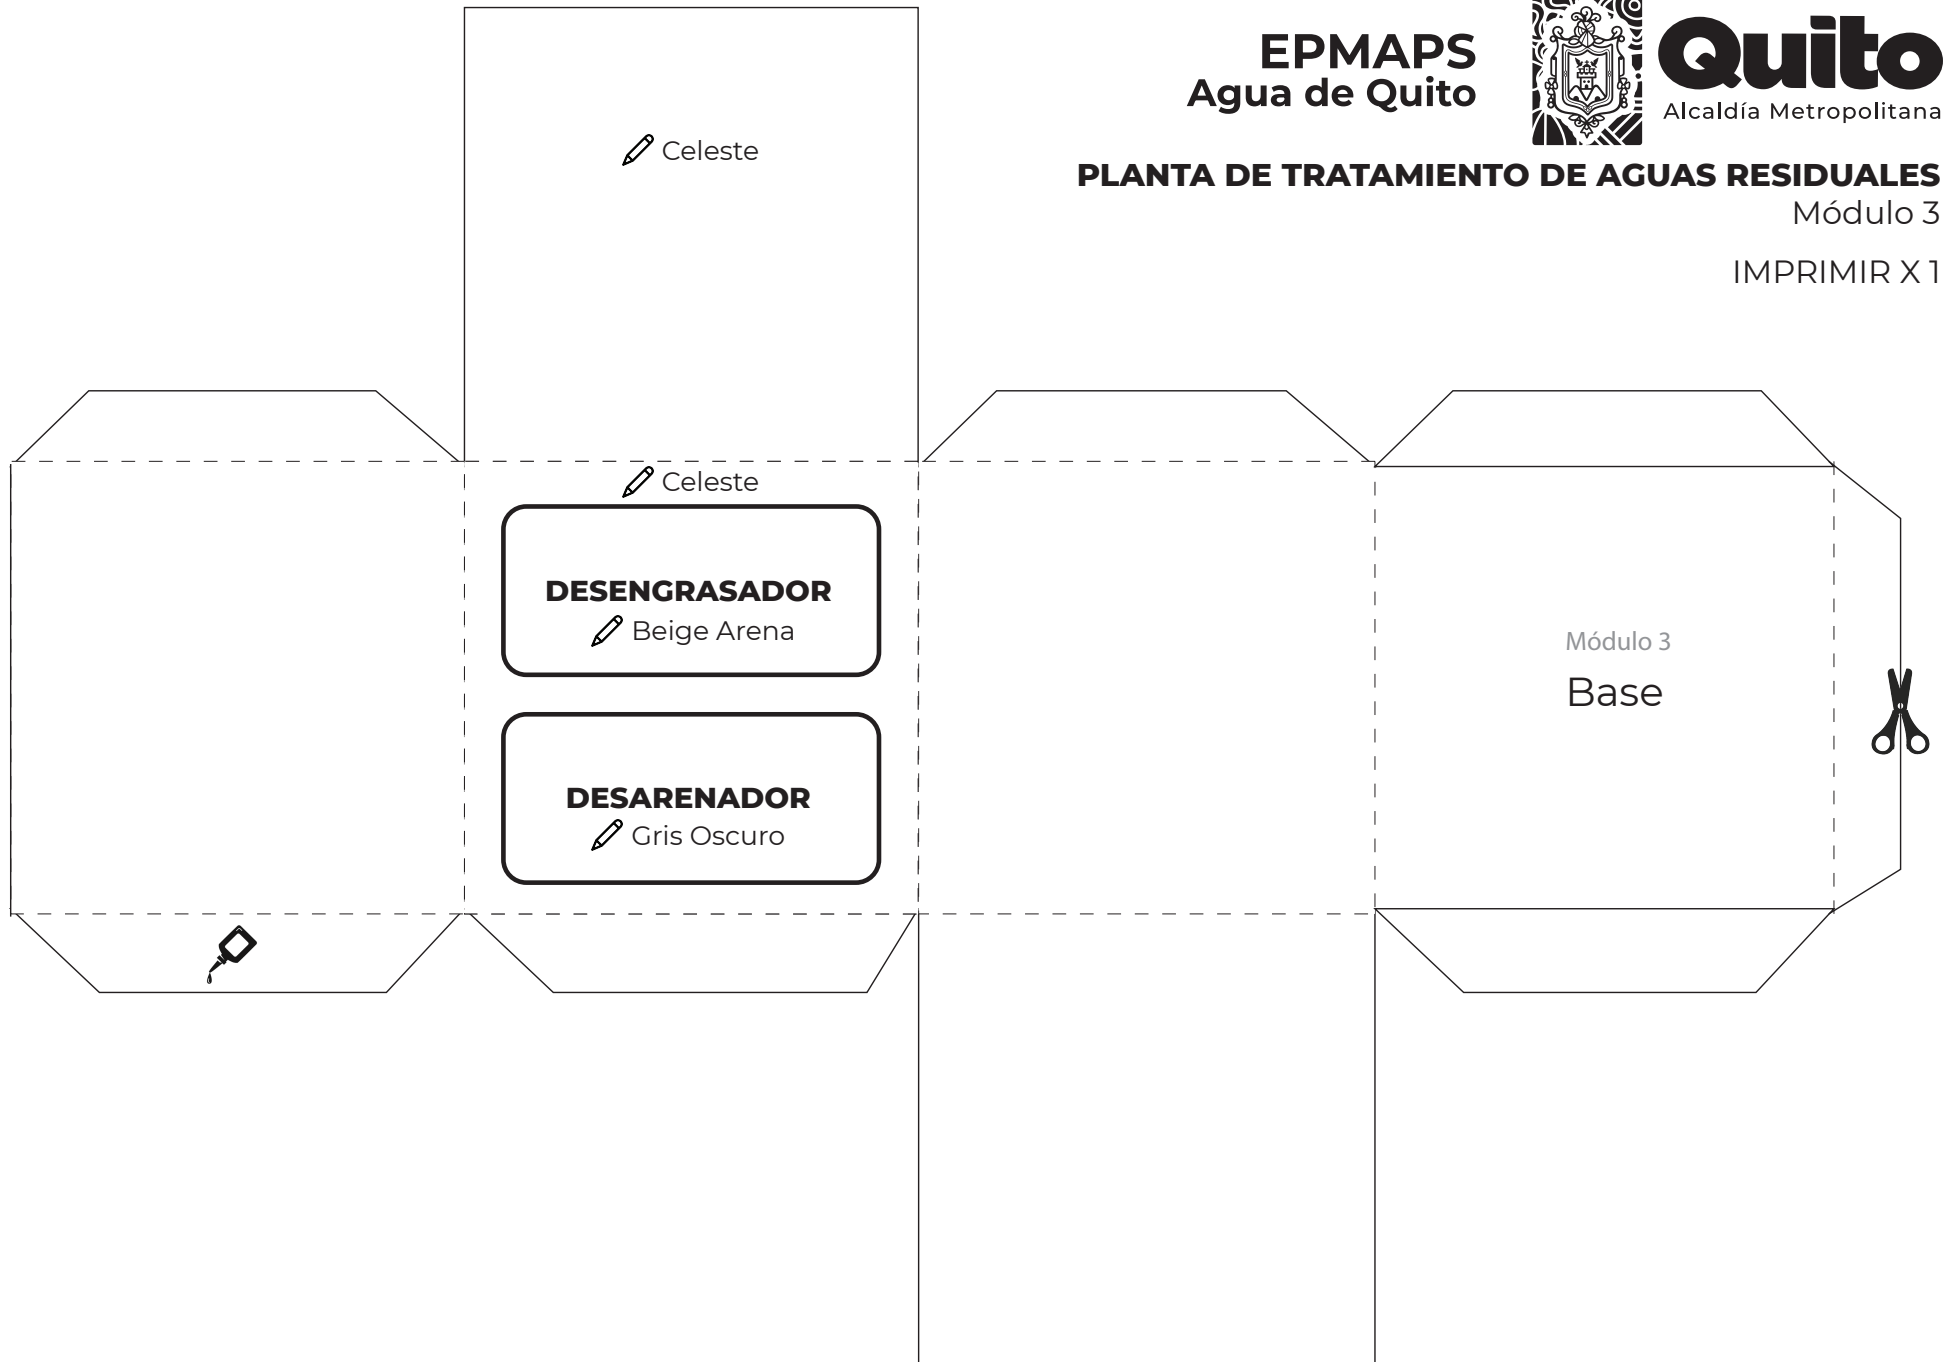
EPMAPS
Agua de Quito

Quito
Alcaldía Metropolitana

PLANTA DE TRATAMIENTO DE AGUAS RESIDUALES
Módulo 3

IMPRIMIR X 1

Celeste

Celeste

DESENGRASADOR
Beige Arena

DESARENADOR
Gris Oscuro

Módulo 3
Base